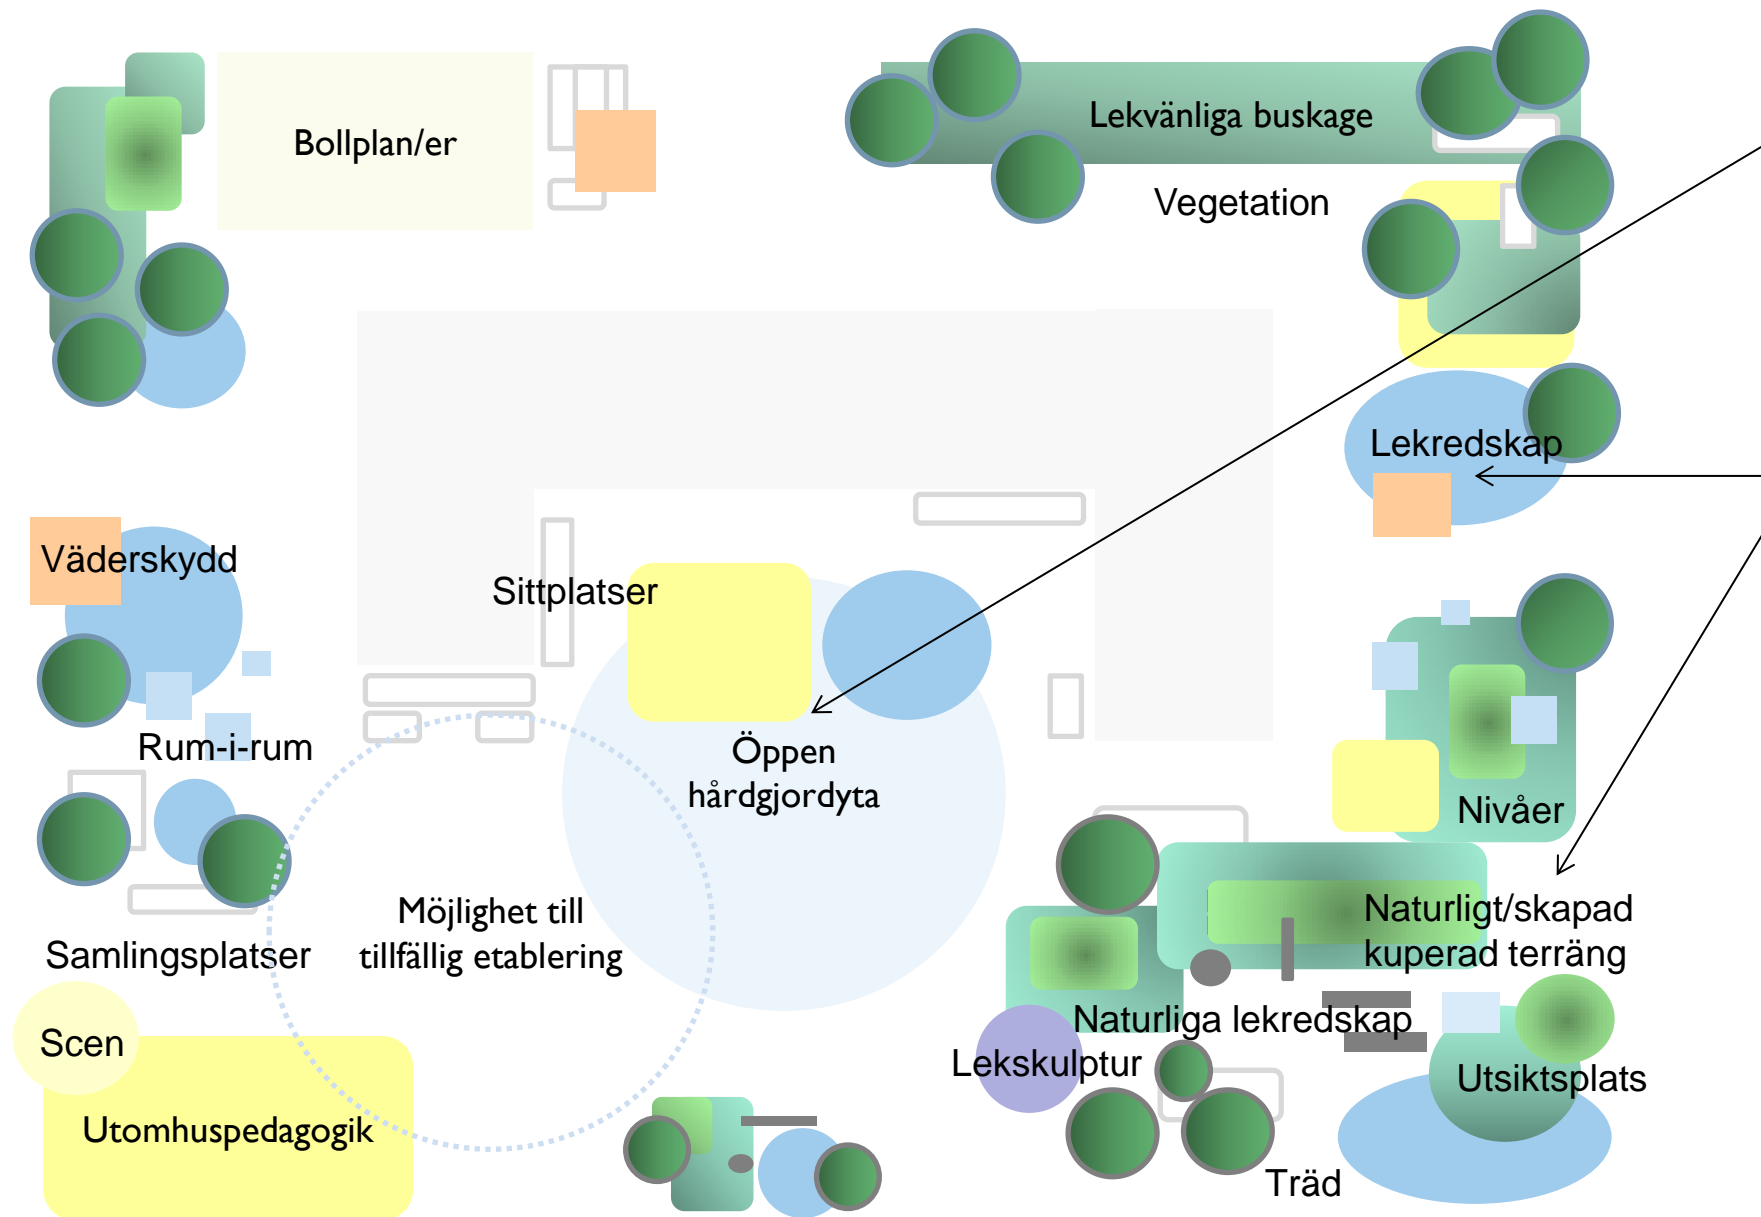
Bollplan/er

Lekvänliga buskage

Vegetation

Lekredskap

Väderskydd

Sittplatser

Öppen hårdgjordyta

Rum-i-rum

Nivåer

Samlingsplatser

Möjlighet till tillfällig etablering

Naturligt/skapad kuperad terräng

Naturliga lekredskap

Scen

Lekskulptur

Utsiktsplats

Utomhuspedagogik

Träd